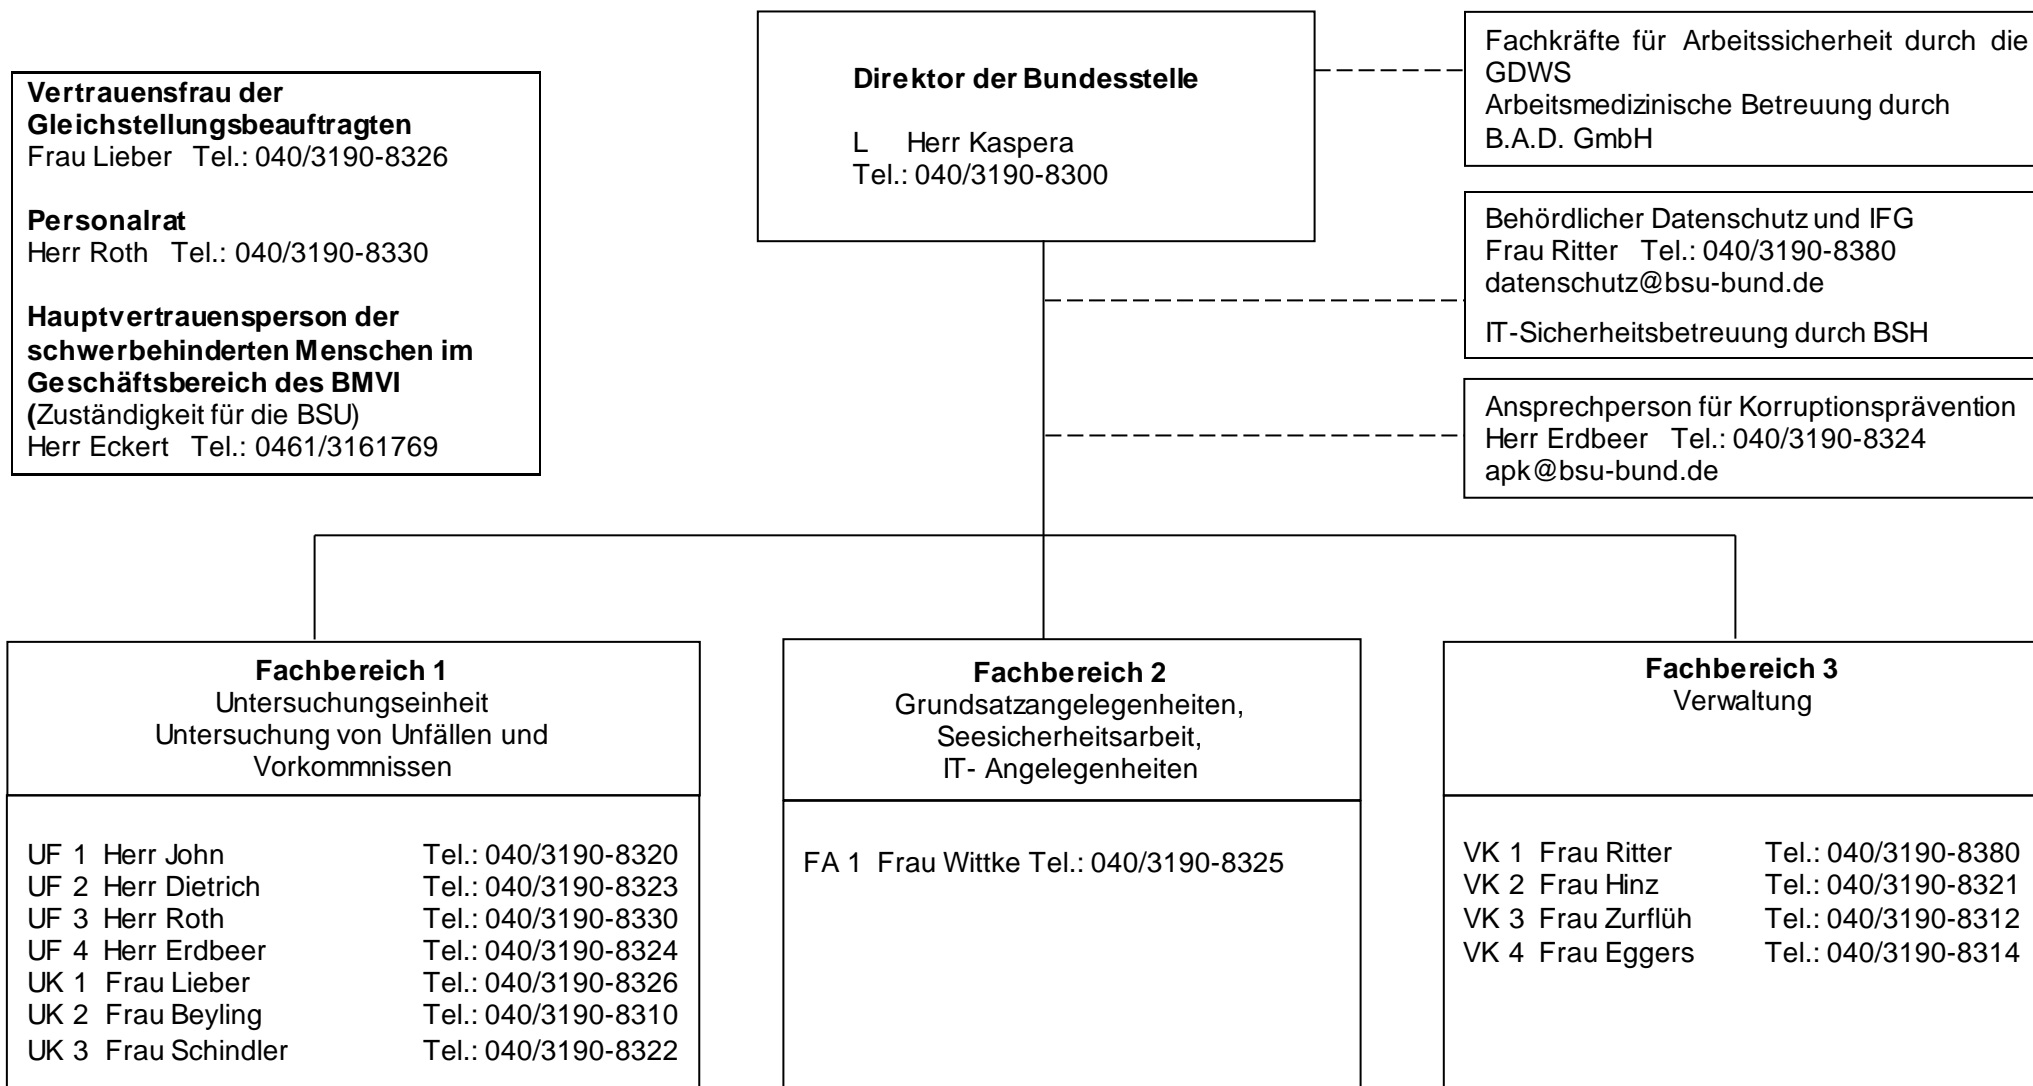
Vertrauensfrau der Gleichstellungsbeauftragten
Frau Lieber Tel.: 040/3190-8326

Personalrat
Herr Roth Tel.: 040/3190-8330

Hauptvertrauensperson der schwerbehinderten Menschen im Geschäftsbereich des BMVI
(Zuständigkeit für die BSU)
Herr Eckert Tel.: 0461/3161769

Direktor der Bundesstelle

L Herr Kaspera
Tel.: 040/3190-8300

Fachkräfte für Arbeitssicherheit durch die GDWS
Arbeitsmedizinische Betreuung durch B.A.D. GmbH

Behördlicher Datenschutz und IFG
Frau Ritter Tel.: 040/3190-8380
datenschutz@bsu-bund.de

IT-Sicherheitsbetreuung durch BSH

Ansprechperson für Korruptionsprävention
Herr Erdbeer Tel.: 040/3190-8324
apk@bsu-bund.de

Fachbereich 1
Untersuchungseinheit
Untersuchung von Unfällen und Vorkommnissen

UF 1 Herr John Tel.: 040/3190-8320
UF 2 Herr Dietrich Tel.: 040/3190-8323
UF 3 Herr Roth Tel.: 040/3190-8330
UF 4 Herr Erdbeer Tel.: 040/3190-8324
UK 1 Frau Lieber Tel.: 040/3190-8326
UK 2 Frau Beyling Tel.: 040/3190-8310
UK 3 Frau Schindler Tel.: 040/3190-8322

Fachbereich 2
Grundsatzangelegenheiten,
Seesicherheitsarbeit,
IT- Angelegenheiten

FA 1 Frau Wittke Tel.: 040/3190-8325

Fachbereich 3
Verwaltung

VK 1 Frau Ritter Tel.: 040/3190-8380
VK 2 Frau Hinz Tel.: 040/3190-8321
VK 3 Frau Zurflüh Tel.: 040/3190-8312
VK 4 Frau Eggers Tel.: 040/3190-8314